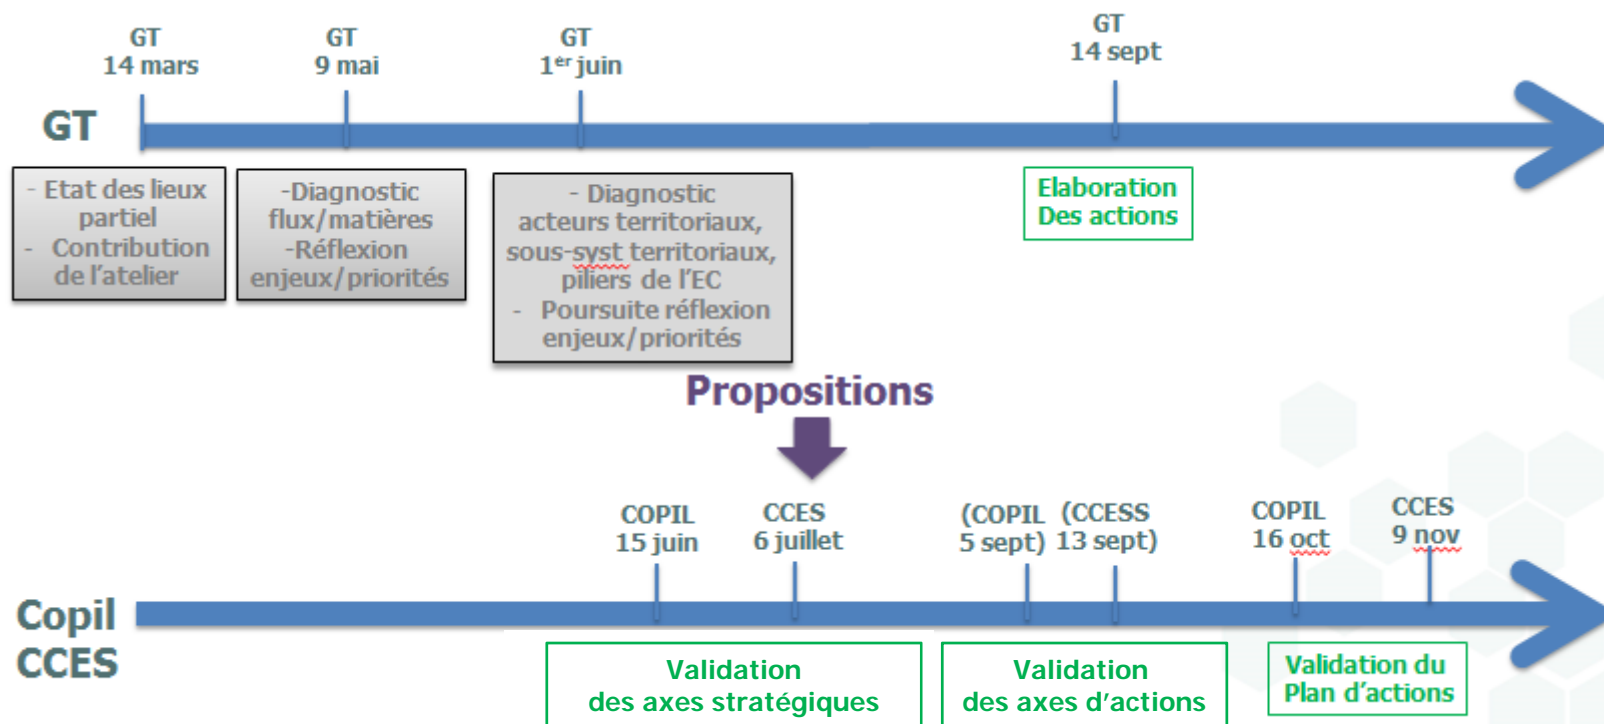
GT
14 mars

GT
9 mai

GT
1$^{er}$ juin

GT
14 sept

GT

- Etat des lieux partiel
- Contribution de l'atelier

-Diagnostic flux/matières
-Réflexion enjeux/priorités

- Diagnostic acteurs territoriaux, sous-syst territoriaux, piliers de l'EC
- Poursuite réflexion enjeux/priorités

Elaboration
Des actions

Propositions

COPIL
15 juin

CCES
6 juillet

(COPIL
5 sept)

(CCESS
13 sept)

COPIL
16 oct

CCES
9 nov

Copil
CCES

Validation
des axes stratégiques

Validation
des axes d'actions

Validation du
Plan d'actions